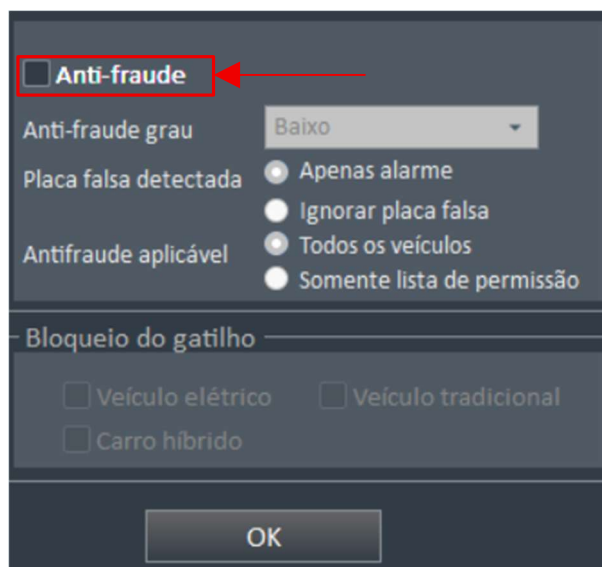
Anti-fraude

Anti-fraude grau
Baixo

Placa falsa detectada
Apenas alarme
Ignorar placa falsa

Antifraude aplicável
Todos os veículos
Somente lista de permissão

Bloqueio do gatilho
Veículo elétrico
Veículo tradicional
Carro híbrido

OK